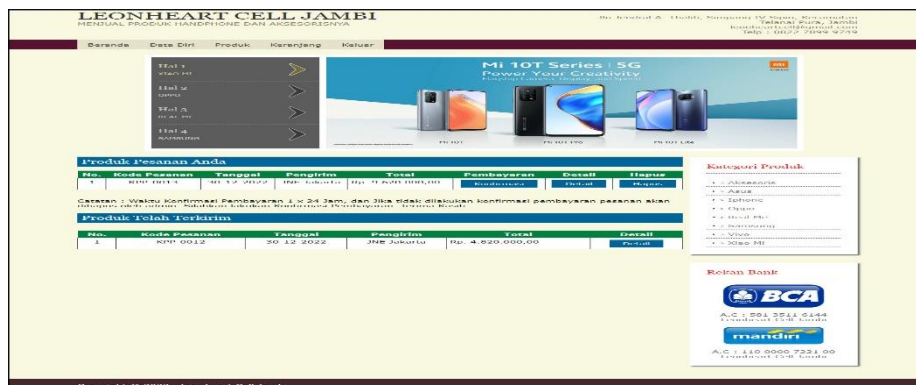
LEONHEART CELL JAMBI
MENJUAL PRODUK HANDPHONE DAN AKSESORISNYA

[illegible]
Telanai Pura, Jambi
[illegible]
Telp : 0822 7099 9749

Beranda Data Diri Produk Keranjang Keluar

Hal 1
XIAO MI
Hal 2
OPPO
Hal 3
REAL ME
Hal 4
SAMSUNG

Mi 10T Series | 5G
Power Your Creativity

Mi 10T
Mi 10T Pro
Mi 10T Lite

Produk Pesanan Anda

| No. | Kode Pesanan | Tanggal | Pengirim | Total | Pembayaran | Detail | Hapus |
|---|---|---|---|---|---|---|---|
| 1 | KPP 0014 | 30 12 2022 | JNE Jakarta | Rp. 4.820.000,00 | Konfirmasi | Detail | Hapus |

Catatan : Waktu Konfirmasi Pembayaran 1 x 24 Jam, dan Jika tidak dilakukan konfirmasi pembayaran pesanan akan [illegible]

Produk Telah Terkirim

| No. | Kode Pesanan | Tanggal | Pengirim | Total | Detail |
|---|---|---|---|---|---|
| 1 | KPP 0012 | 30 12 2022 | JNE Jakarta | Rp. 4.820.000,00 | Detail |

Kategori Produk
» Aksesoris
» Asus
» Iphone
» Oppo
» Real Me
» Samsung
» Vivo
» Xiao Mi

Rekan Bank
BCA
A.C : 561 3511 6144
Leonheart Cell Jambi
mandiri
A.C : 110 0000 7321 00
Leonheart Cell Jambi